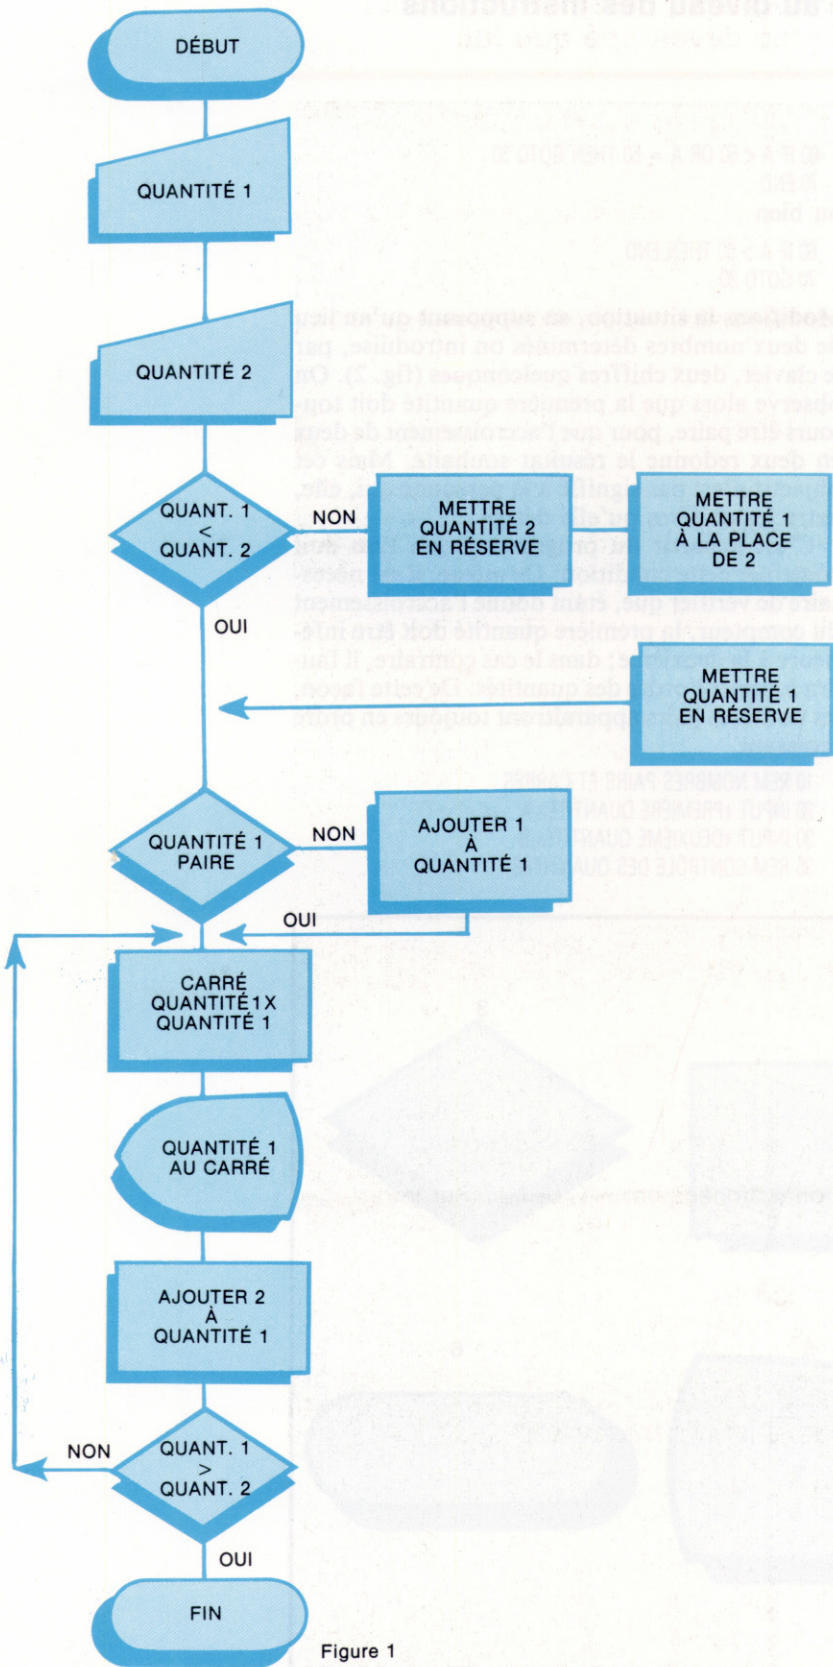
DÉBUT

QUANTITÉ 1

QUANTITÉ 2

QUANT. 1 < QUANT. 2

NON

METTRE QUANTITÉ 2 EN RÉSERVE

METTRE QUANTITÉ 1 À LA PLACE DE 2

OUI

METTRE QUANTITÉ 1 EN RÉSERVE

QUANTITÉ 1 PAIRE

NON

AJOUTER 1 À QUANTITÉ 1

OUI

CARRÉ QUANTITÉ 1 X QUANTITÉ 1

QUANTITÉ 1 AU CARRÉ

AJOUTER 2 À QUANTITÉ 1

NON

QUANT. 1 > QUANT. 2

OUI

FIN

Figure 1